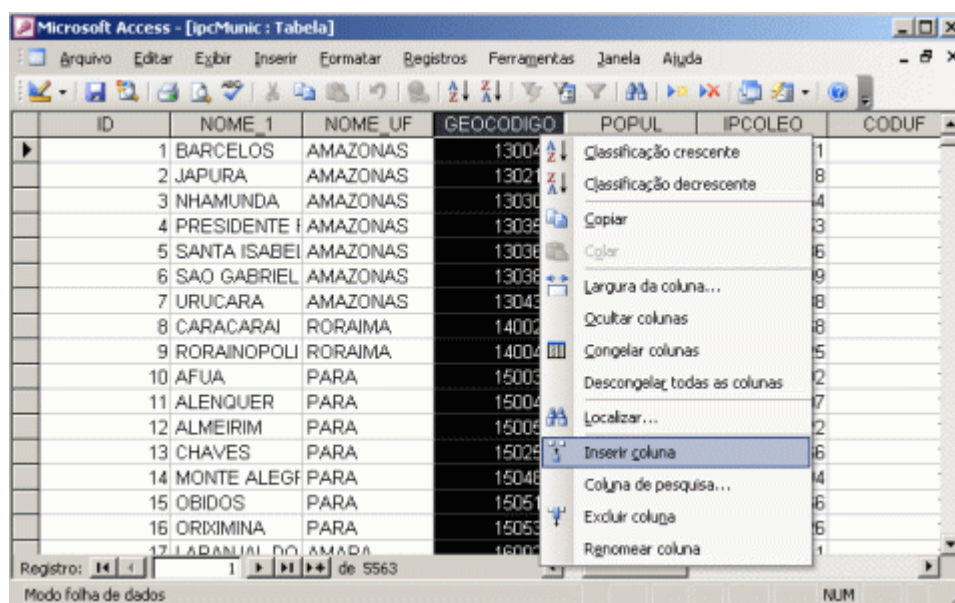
Microsoft Access - [ipcMunic : Tabela]

Arquivo Editar Exibir Inserir Formatar Registros Ferramentas Janela Ajuda

| ID | NOME_1 | NOME_UF | GEOCODIGO | POPUL | IPCOLEO | CODUF |
|---|---|---|---|---|---|---|
| 1 | BARCELOS | AMAZONAS | 13004 | | 1 | |
| 2 | JAPURA | AMAZONAS | 13021 | | 8 | |
| 3 | NHAMUNDA | AMAZONAS | 13030 | | 4 | |
| 4 | PRESIDENTE F | AMAZONAS | 13035 | | 3 | |
| 5 | SANTA ISABEI | AMAZONAS | 13036 | | 6 | |
| 6 | SAO GABRIEL | AMAZONAS | 13038 | | 9 | |
| 7 | URUCARA | AMAZONAS | 13043 | | 8 | |
| 8 | CARACARAI | RORAIMA | 14002 | | 8 | |
| 9 | RORAINOPOLI | RORAIMA | 14004 | | 5 | |
| 10 | AFUA | PARA | 15003 | | 2 | |
| 11 | ALENQUER | PARA | 15004 | | 7 | |
| 12 | ALMEIRIM | PARA | 15005 | | 2 | |
| 13 | CHAVES | PARA | 15025 | | 6 | |
| 14 | MONTE ALEGF | PARA | 15046 | | 4 | |
| 15 | OBIDOS | PARA | 15051 | | 6 | |
| 16 | ORIXIMINA | PARA | 15053 | | 6 | |
| 17 | LARANJAL DO | AMAPA | 16002 | | 1 | |

Classificação crescente
Classificação decrescente
Copiar
Colar
Largura da coluna...
Ocultar colunas
Congelar colunas
Descongelar todas as colunas
Localizar...
Inserir coluna
Coluna de pesquisa...
Excluir coluna
Renomear coluna

Registro: 1 de 5563

Modo folha de dados
NUM